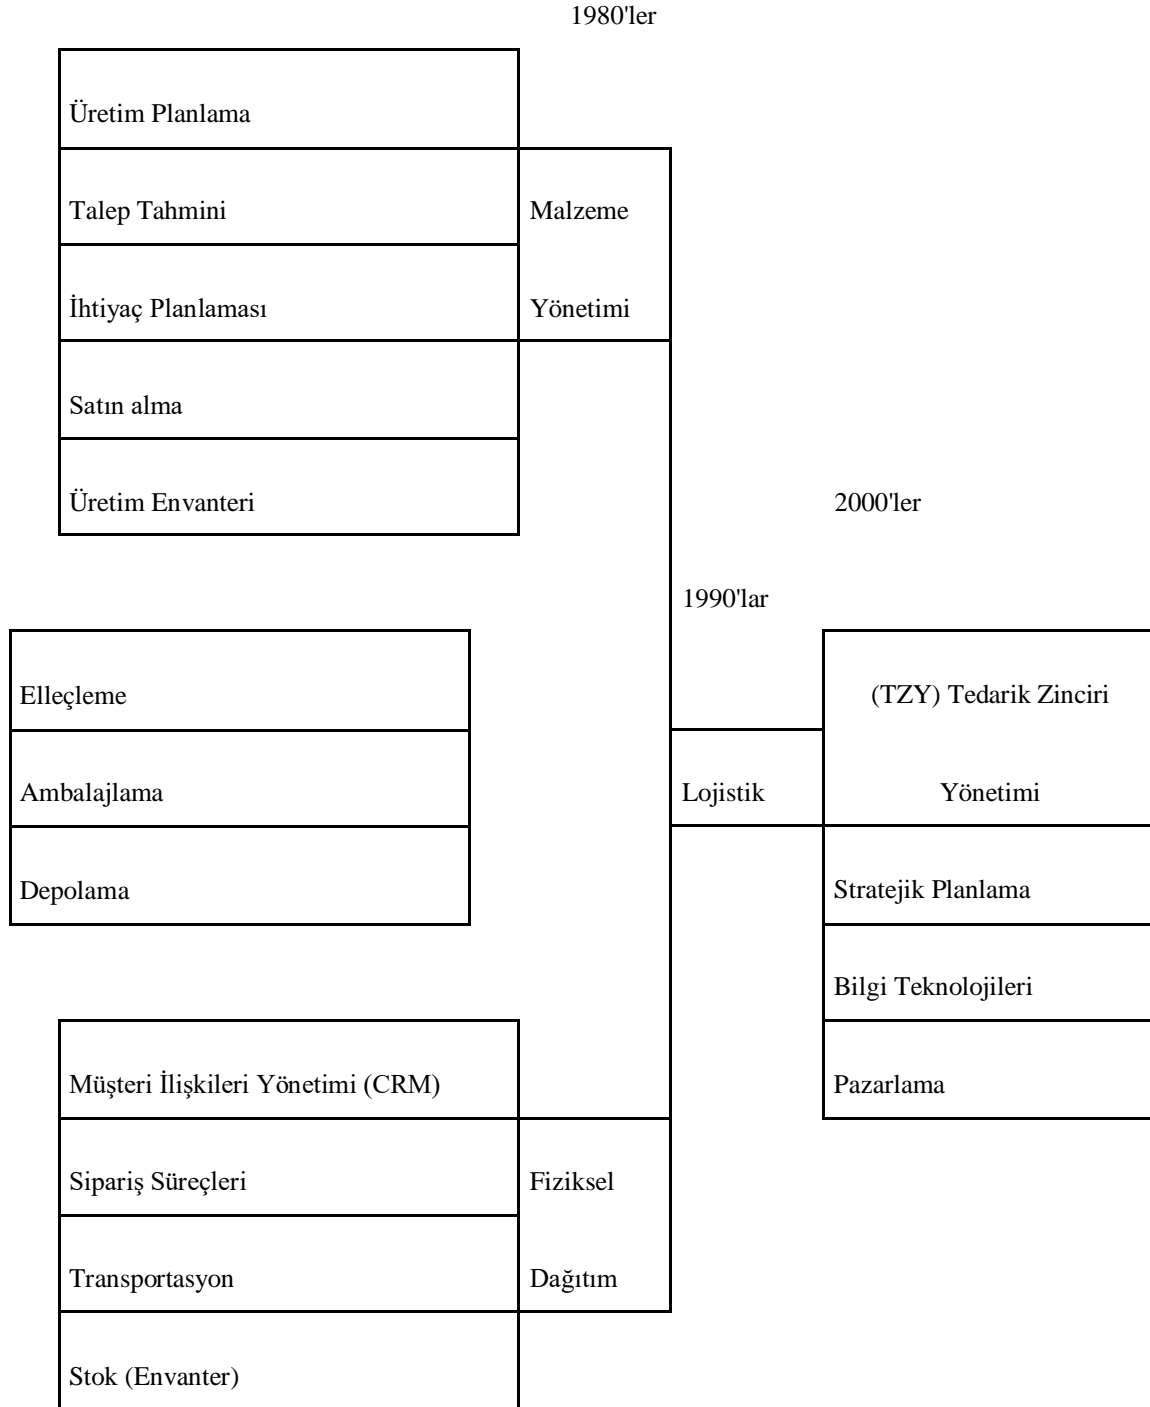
1980'ler

Üretim Planlama

Talep Tahmini

İhtiyaç Planlaması

Satın alma

Üretim Envanteri

Malzeme Yönetimi

2000'ler

1990'lar

Elleçleme

Ambalajlama

Depolama

Lojistik

(TZY) Tedarik Zinciri Yönetimi

Stratejik Planlama

Bilgi Teknolojileri

Pazarlama

Müşteri İlişkileri Yönetimi (CRM)

Sipariş Süreçleri

Transportasyon

Stok (Envanter)

Fiziksel Dağıtım